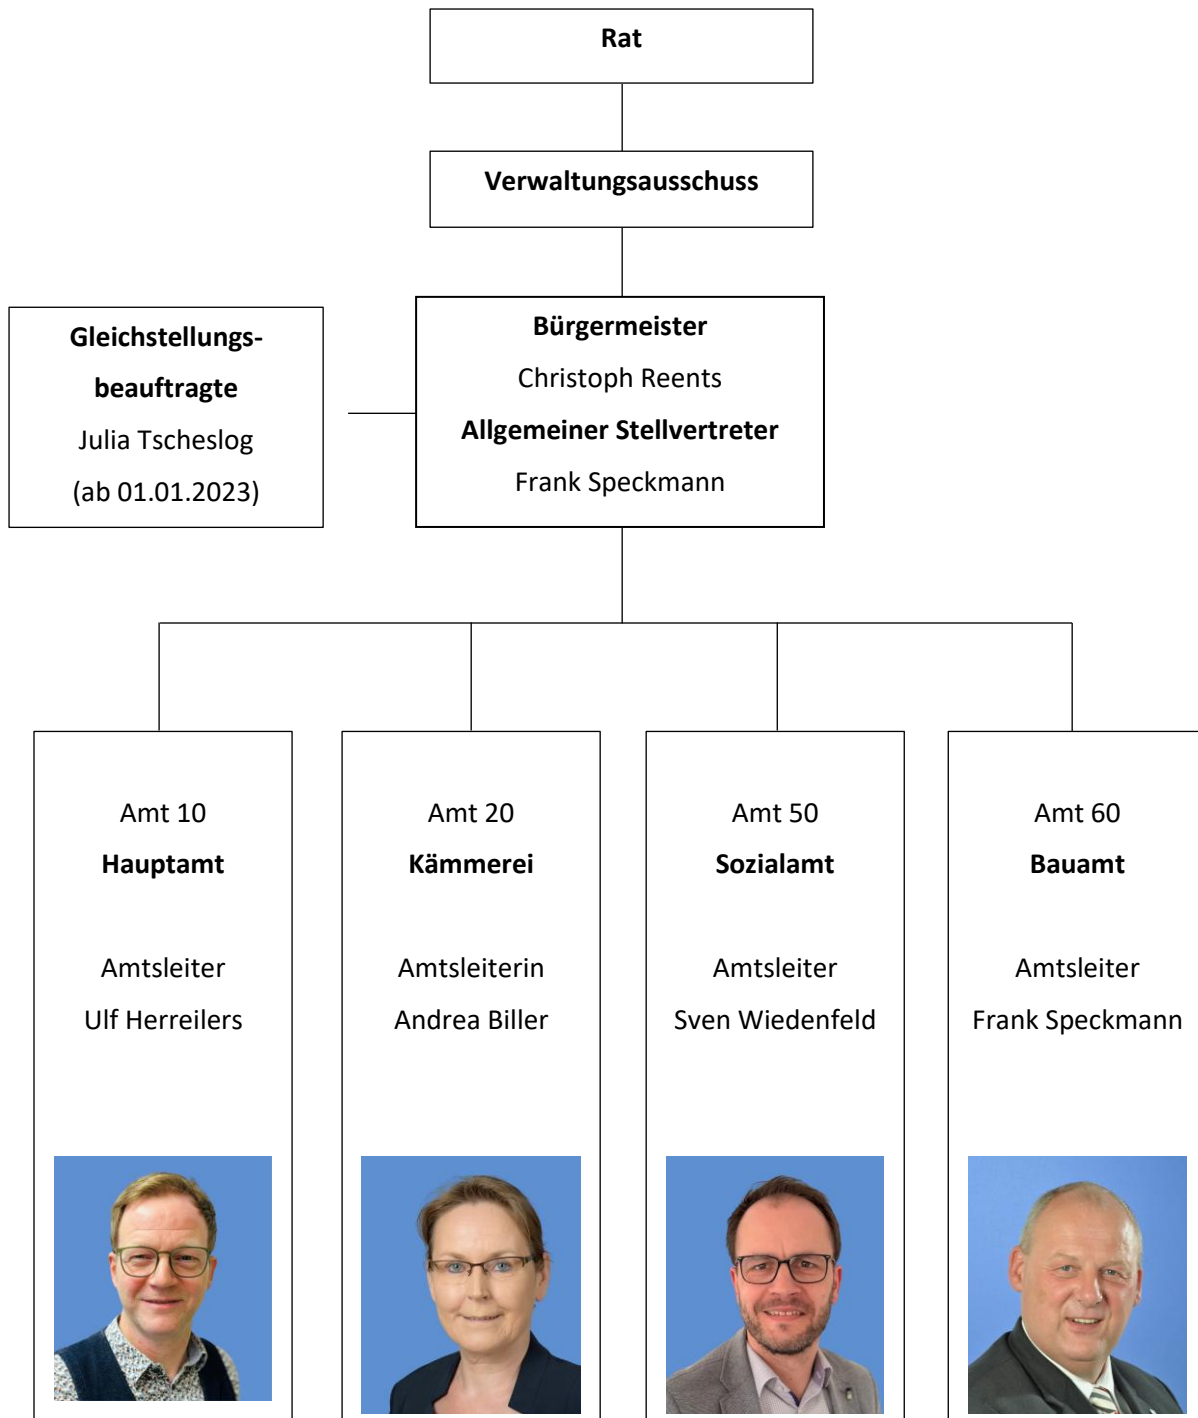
Rat

Verwaltungsausschuss

Gleichstellungsbeauftragte
Julia Tscheslog
(ab 01.01.2023)

Bürgermeister
Christoph Reents
Allgemeiner Stellvertreter
Frank Speckmann

Amt 10
Hauptamt

Amtsleiter
Ulf Herreilers

Amt 20
Kämmerei

Amtsleiterin
Andrea Biller

Amt 50
Sozialamt

Amtsleiter
Sven Wiedenfeld

Amt 60
Bauamt

Amtsleiter
Frank Speckmann